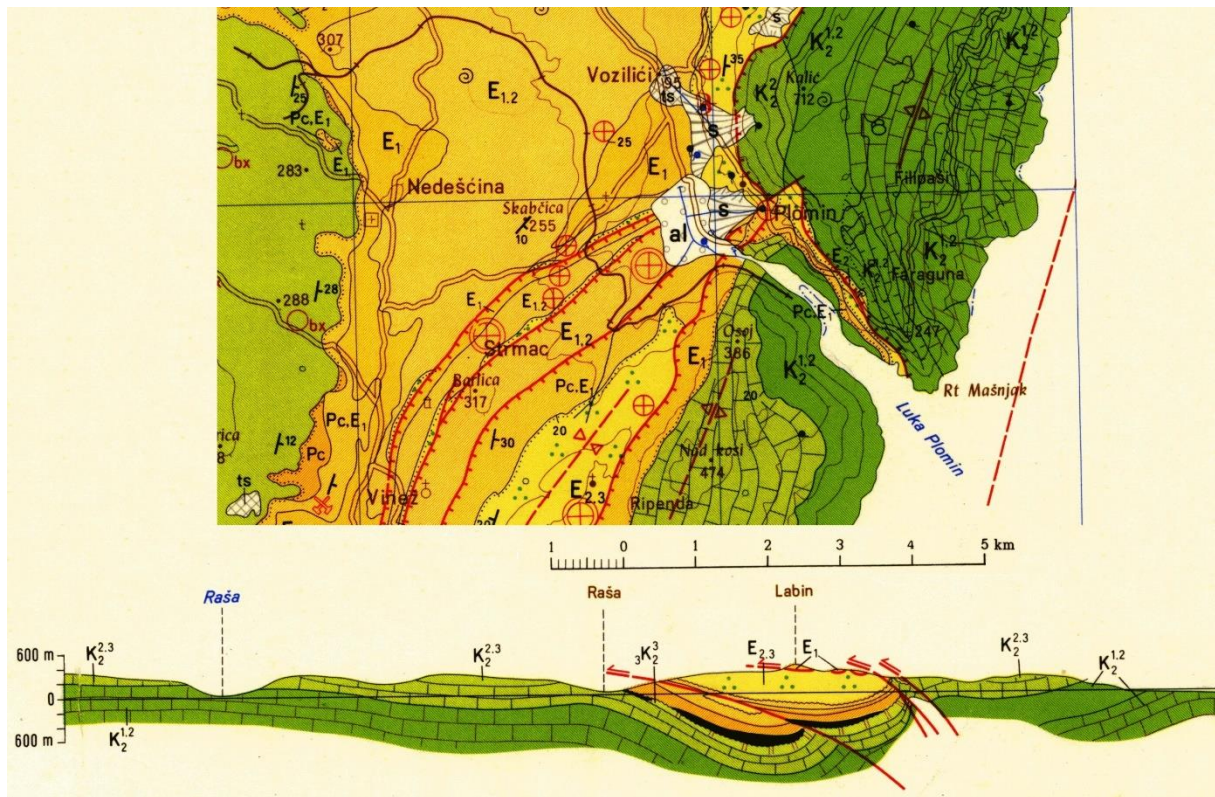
307
25
Pc,E$_1$
E$_1$
bx
283
E$_1$
E$_{1,2}$
Vozilići
95
ts
35
s
25
E$_1$
K$_2^{1,2}$
K$_2^2$
Kalić
712
K$_2^{1,2}$
Nedešćina
Skabčica
255
10
al
s
Plomin
Filipaši
K$_2^{1,2}$
E$_2$
K$_2^{1,2}$
Faraguna
288
28
bx
E$_1$
E$_{1,2}$
E$_{1,2}$
Strmac
Pc,E$_1$
247
Osoj
386
E$_1$
K$_2^{1,2}$
Rt Mašnjak
Barlica
317
Pc,E$_1$
20
Luka Plomin
rica
8
12
Pc,E$_1$
Pc
30
20
Nad košl
474
ts
Vinež
E$_{2,3}$
Ripenda
20

1 0 1 2 3 4 5 km

Raša
Raša
Labin
600 m
K$_2^{2,3}$
K$_2^{2,3}$
$_3$K$_2^3$
E$_{2,3}$
E$_1$
K$_2^{2,3}$
K$_2^{1,2}$
0
600 m
K$_2^{1,2}$